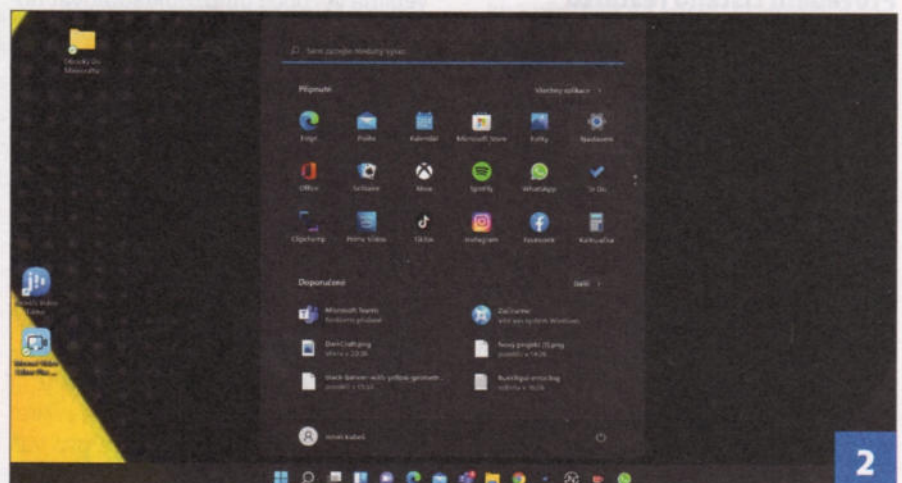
Obrázky Do Minecraftu

Sem zadejte hledaný výraz

Připnuté

Všechny aplikace

Edge

Pošta

Kalendář

Microsoft Store

Fotky

Nastavení

Office

Solitaire

Xbox

Spotify

WhatsApp

To Do

Clipchamp

Prime Video

TikTok

Instagram

Facebook

Kalkulačka

Doporučené

Další

Microsoft Teams
Nedávno přidané

Začínáme
Vítá vás systém Windows

DamCraft.png
včera v 22:38

Nový projekt (3).png
pondělí v 14:26

black banner with yellow geometr...
pondělí v 15:32

Rumfígur-smile.png
neděle v 14:26

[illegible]

2